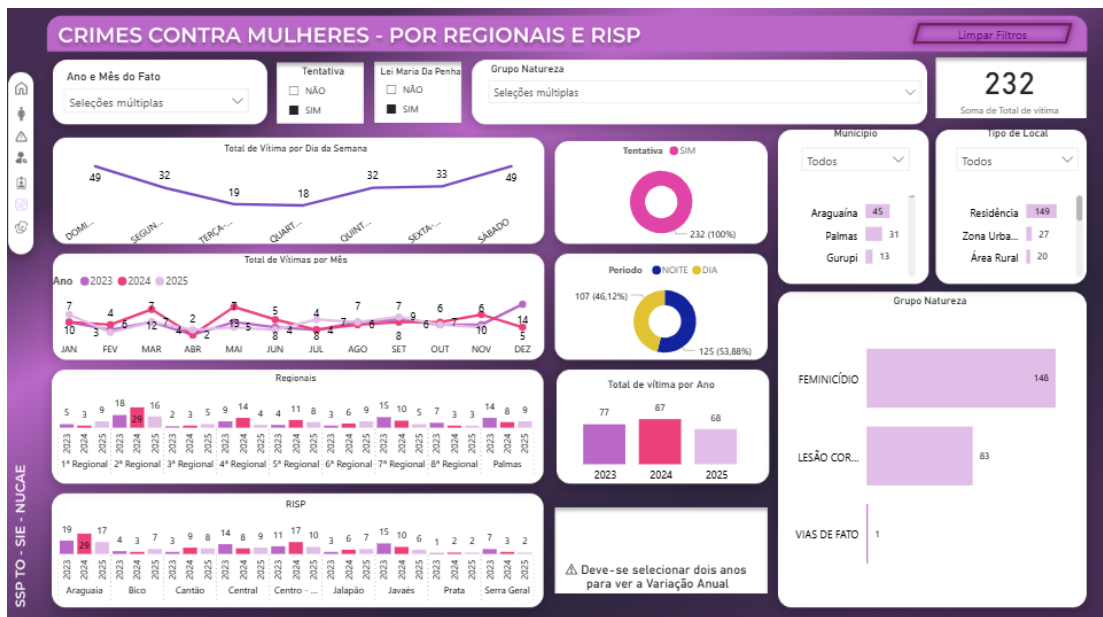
CRIMES CONTRA MULHERES - POR REGIONAIS E RISP

Limpar Filtros

Ano e Mês do Fato
Seleções múltiplas

Tentativa
NÃO
SIM

Lei Maria Da Penha
NÃO
SIM

Grupo Natureza
Seleções múltiplas

232
Soma de Total de vítima

Total de Vítima por Dia da Semana
49 32 19 18 32 33 49
DOMI... SEGUN... TERÇA-... QUART... QUINT... SEXTA-... SÁBADO

Tentativa ● SIM
232 (100%)

Município
Todos
Araguaína 45
Palmas 31
Gurupi 13

Tipo de Local
Todos
Residência 149
Zona Urba... 27
Área Rural 20

Total de Vítimas por Mês
Ano ● 2023 ● 2024 ● 2025
7 10 4 3 6 7 12 4 2 2 7 13 5 5 8 4 4 8 4 7 7 6 9 7 8 6 6 7 6 10 14 5
JAN FEV MAR ABR MAI JUN JUL AGO SET OUT NOV DEZ

Período ● NOITE ● DIA
107 (46,12%)
125 (53,88%)

Grupo Natureza
FEMINICÍDIO 148
LESÃO COR... 83
VIAS DE FATO 1

Regionais
5 3 9 18 29 16 2 3 5 9 14 4 4 11 8 3 6 9 15 10 5 7 3 3 14 8 9
2023 2024 2025 2023 2024 2025 2023 2024 2025 2023 2024 2025 2023 2024 2025 2023 2024 2025 2023 2024 2025 2023 2024 2025 2023 2024 2025
1ª Regional 2ª Regional 3ª Regional 4ª Regional 5ª Regional 6ª Regional 7ª Regional 8ª Regional Palmas

Total de vítima por Ano
77 87 68
2023 2024 2025

RISP
19 29 17 4 3 7 3 9 8 14 8 11 9 17 10 3 6 7 15 10 6 1 2 2 7 3 2
2023 2024 2025 2023 2024 2025 2023 2024 2025 2023 2024 2025 2023 2024 2025 2023 2024 2025 2023 2024 2025 2023 2024 2025 2023 2024 2025
Araguaia Bico Cantão Central Centro - ... Jalapão Javaés Prata Serra Geral

⚠ Deve-se selecionar dois anos para ver a Variação Anual

SSP TO - SIE - NUCAE